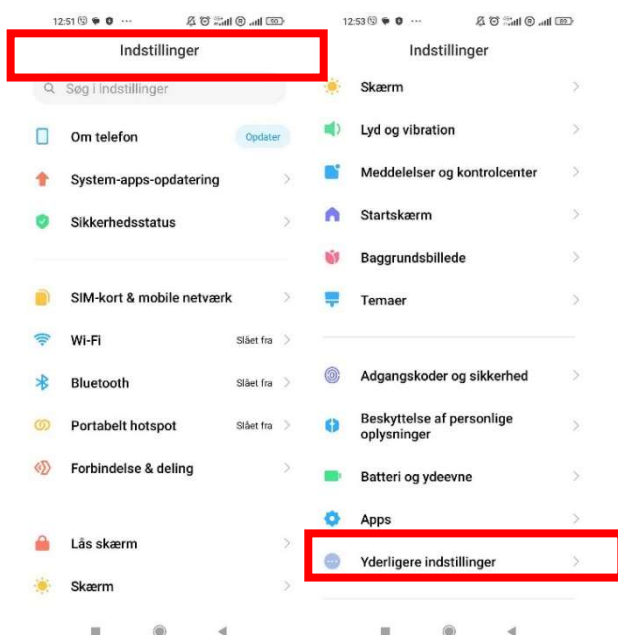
12:51 ··· 50

Indstillinger

Søg i indstillinger

Om telefon
Opdater

System-apps-opdatering

Sikkerhedsstatus

SIM-kort & mobile netværk

Wi-Fi
Slået fra

Bluetooth
Slået fra

Portabelt hotspot
Slået fra

Forbindelse & deling

Lås skærm

Skærm

12:53 ··· 50

Indstillinger

Skærm

Lyd og vibration

Meddelelser og kontrolcenter

Startskærm

Baggrundsbillede

Temaer

Adgangskoder og sikkerhed

Beskyttelse af personlige oplysninger

Batteri og ydeevne

Apps

Yderligere indstillinger